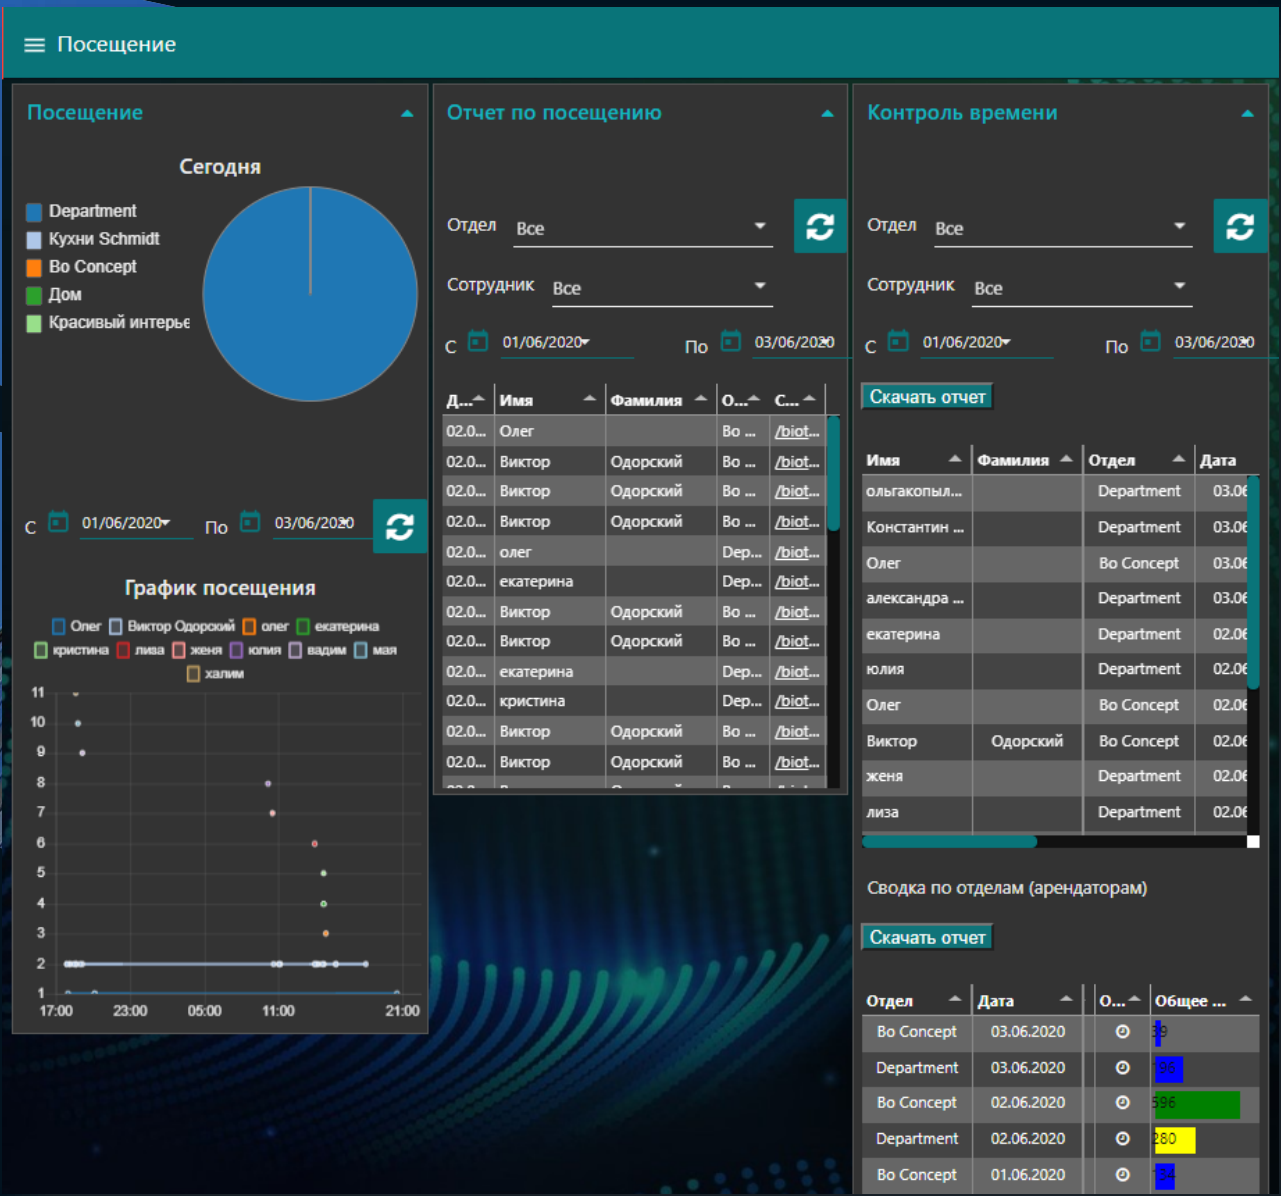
Посещение

Посещение

Сегодня

Department
Кухни Schmidt
Bo Concept
Дом
Красивый интерье

С 01/06/2020 По 03/06/2020

График посещения

Олег Виктор Одорский олег екатерина кристина лиза женя юлия вадим мая халим

11
10
9
8
7
6
5
4
3
2
1
17:00 23:00 05:00 11:00 21:00

Отчет по посещению

Отдел Все

Сотрудник Все

С 01/06/2020 По 03/06/2020

| Д... | Имя | Фамилия | О... | С... |
|---|---|---|---|---|
| 02.0... | Олег | | Bo ... | /biot... |
| 02.0... | Виктор | Одорский | Bo ... | /biot... |
| 02.0... | Виктор | Одорский | Bo ... | /biot... |
| 02.0... | Виктор | Одорский | Bo ... | /biot... |
| 02.0... | олег | | Dep... | /biot... |
| 02.0... | екатерина | | Dep... | /biot... |
| 02.0... | Виктор | Одорский | Bo ... | /biot... |
| 02.0... | Виктор | Одорский | Bo ... | /biot... |
| 02.0... | екатерина | | Dep... | /biot... |
| 02.0... | кристина | | Dep... | /biot... |
| 02.0... | Виктор | Одорский | Bo ... | /biot... |
| 02.0... | Виктор | Одорский | Bo ... | /biot... |

Контроль времени

Отдел Все

Сотрудник Все

С 01/06/2020 По 03/06/2020

Скачать отчет

| Имя | Фамилия | Отдел | Дата |
|---|---|---|---|
| ольгакопыл... | | Department | 03.06 |
| Константин ... | | Department | 03.06 |
| Олег | | Bo Concept | 03.06 |
| александра ... | | Department | 03.06 |
| екатерина | | Department | 02.06 |
| юлия | | Department | 02.06 |
| Олег | | Bo Concept | 02.06 |
| Виктор | Одорский | Bo Concept | 02.06 |
| женя | | Department | 02.06 |
| лиза | | Department | 02.06 |

Сводка по отделам (арендаторам)

Скачать отчет

| Отдел | Дата | О... | Общее ... |
|---|---|---|---|
| Bo Concept | 03.06.2020 | | 39 |
| Department | 03.06.2020 | | 196 |
| Bo Concept | 02.06.2020 | | 596 |
| Department | 02.06.2020 | | 280 |
| Bo Concept | 01.06.2020 | | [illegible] |